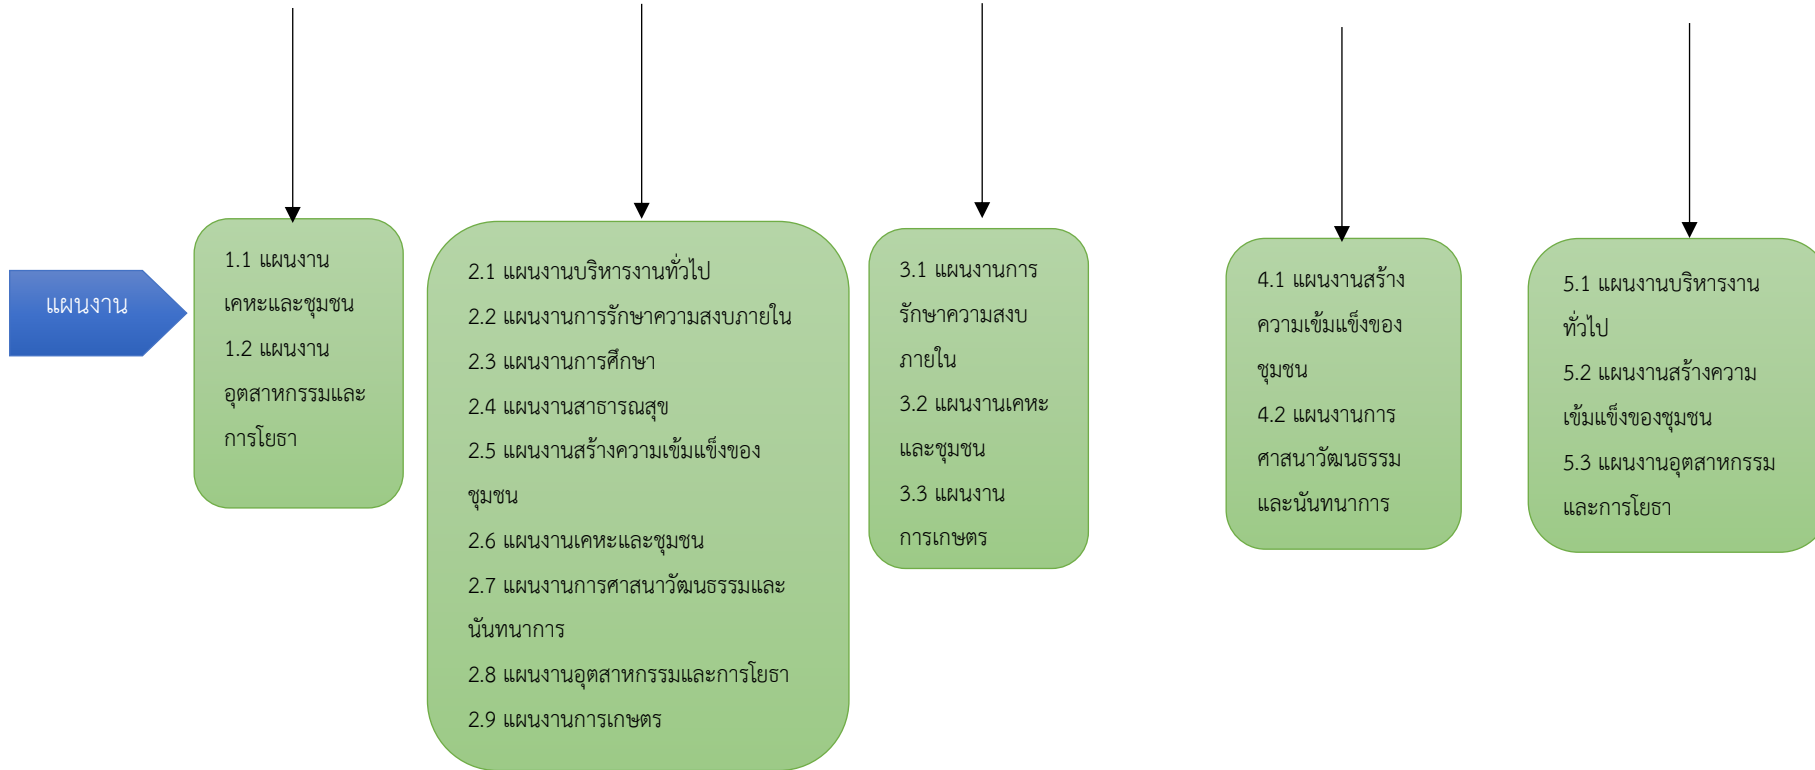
แผนงาน

1.1 แผนงานเคหะและชุมชน
1.2 แผนงานอุตสาหกรรมและการโยธา

2.1 แผนงานบริหารงานทั่วไป
2.2 แผนงานการรักษาความสงบภายใน
2.3 แผนงานการศึกษา
2.4 แผนงานสาธารณสุข
2.5 แผนงานสร้างความเข้มแข็งของชุมชน
2.6 แผนงานเคหะและชุมชน
2.7 แผนงานการศาสนาวัฒนธรรมและนันทนาการ
2.8 แผนงานอุตสาหกรรมและการโยธา
2.9 แผนงานการเกษตร

3.1 แผนงานการรักษาความสงบภายใน
3.2 แผนงานเคหะและชุมชน
3.3 แผนงานการเกษตร

4.1 แผนงานสร้างความเข้มแข็งของชุมชน
4.2 แผนงานการศาสนาวัฒนธรรมและนันทนาการ

5.1 แผนงานบริหารงานทั่วไป
5.2 แผนงานสร้างความเข้มแข็งของชุมชน
5.3 แผนงานอุตสาหกรรมและการโยธา